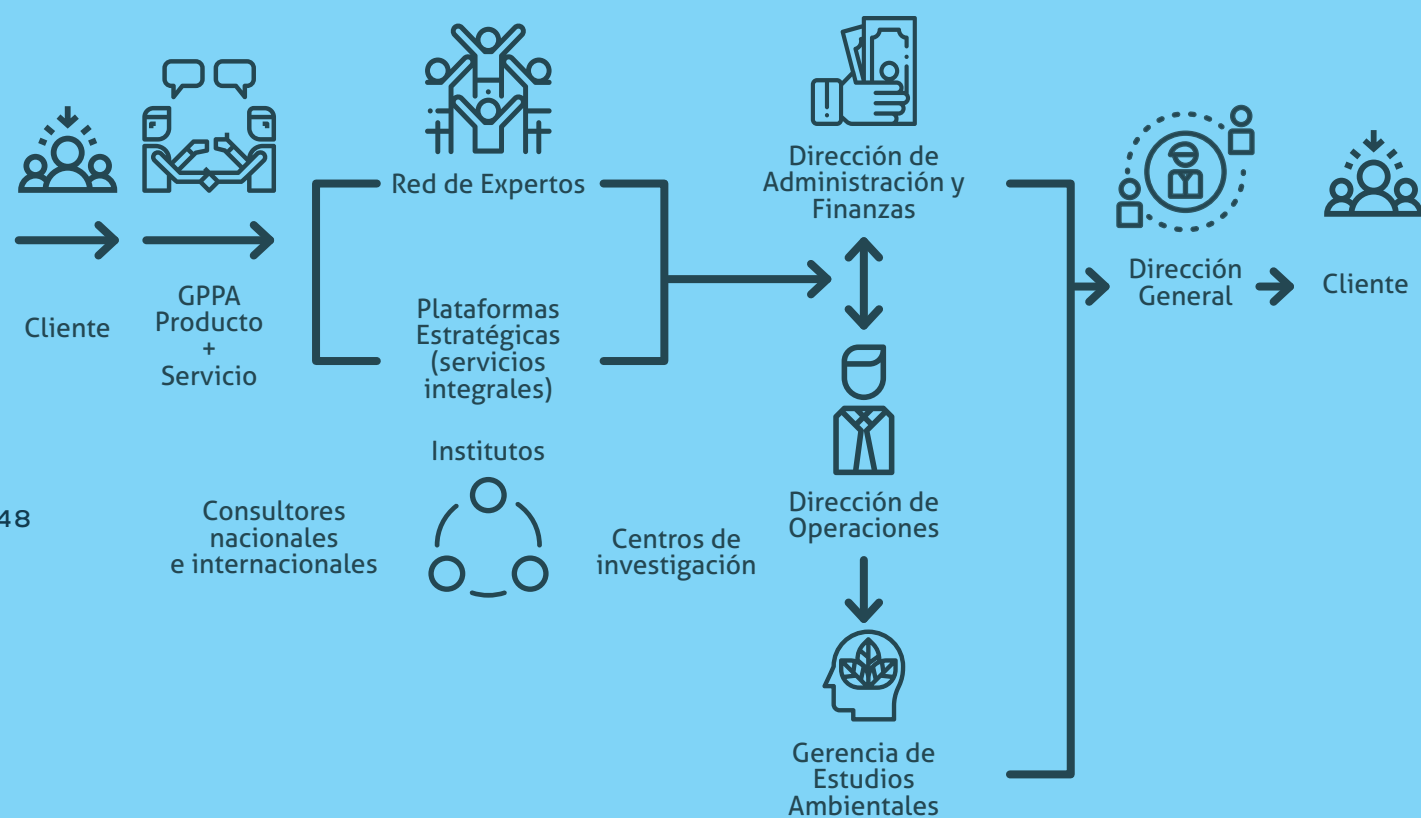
Cliente

GPPA
Producto
+
Servicio

Red de Expertos

Plataformas
Estratégicas
(servicios
integrales)

Institutos

Consultores
nacionales
e internacionales

Centros de
investigación

Dirección de
Administración y
Finanzas

Dirección de
Operaciones

Gerencia de
Estudios
Ambientales

Dirección
General

Cliente

48